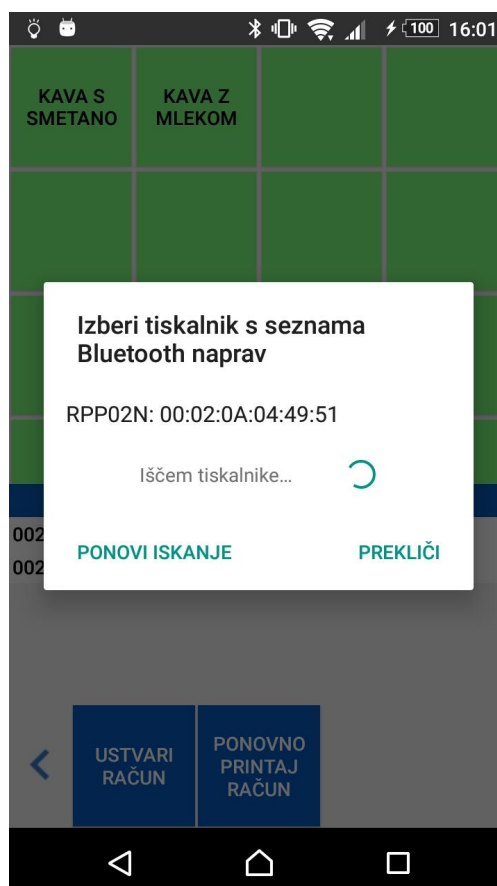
100 16:01

KAVA S SMETANO

KAVA Z MLEKOM

Izberi tiskalnik s seznama Bluetooth naprav

RPP02N: 00:02:0A:04:49:51

Iščem tiskalnike...

PONOVI ISKANJE

PREKLIČI

002

002

USTVARI RAČUN

PONOVNO PRINTAJ RAČUN